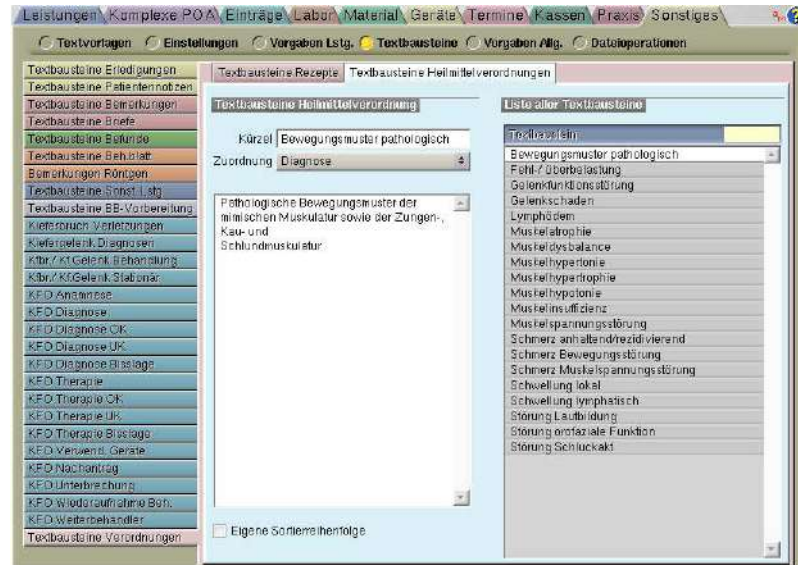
Leistungen Komplexe POA Einträge Labor Material Geräte Termine Kassen Praxis Sonstiges

Textvorlagen Einstellungen Vorgaben Lstg. Textbausteine Vorgaben Allg. Dateioperationen

Textbausteine Erledigungen
Textbausteine Patientennotizen
Textbausteine Bemerkungen
Textbausteine Briefe
Textbausteine Befunde
Textbausteine Beh.blatt
Bemerkungen Röntgen
Textbausteine Sonst. Lstg
Textbausteine BB-Vorbereitung
Kieferbruch Verletzungen
Kiefergelenk Diagnosen
Kfbr./ Kf.Gelenk Behandlung
Kfbr./ Kf.Gelenk Stationär
KFO Anamnese
KFO Diagnose
KFO Diagnose OK
KFO Diagnose UK
KFO Diagnose Bisslage
KFO Therapie
KFO Therapie OK
KFO Therapie UK
KFO Therapie Bisslage
KFO Verwend. Geräte
KFO Nachantrag
KFO Unterbrechung
KFO Wiederaufnahme Beh.
KFO Weiterbehandler
Textbausteine Verordnungen

Textbausteine Rezepte Textbausteine Heilmittelverordnungen

Textbausteine Heilmittelverordnung

Kürzel Bewegungsmuster pathologisch
Zuordnung Diagnose

Pathologische Bewegungsmuster der mimischen Muskulatur sowie der Zungen-, Kau- und Schlundmuskulatur

Eigene Sortierreihenfolge

Liste aller Textbausteine

Textbaustein
Bewegungsmuster pathologisch
Fehl-/ Überbelastung
Gelenkfunktionsstörung
Gelenkschaden
Lymphödem
Muskelatrophie
Muskeldysbalance
Muskelhypertonie
Muskelhypertrophie
Muskelhypotonie
Muskelinsuffizienz
Muskelspannungsstörung
Schmerz anhaltend/rezidivierend
Schmerz Bewegungsstörung
Schmerz Muskelspannungsstörung
Schwellung lokal
Schwellung lymphatisch
Störung Lautbildung
Störung orofaziale Funktion
Störung Schluckakt